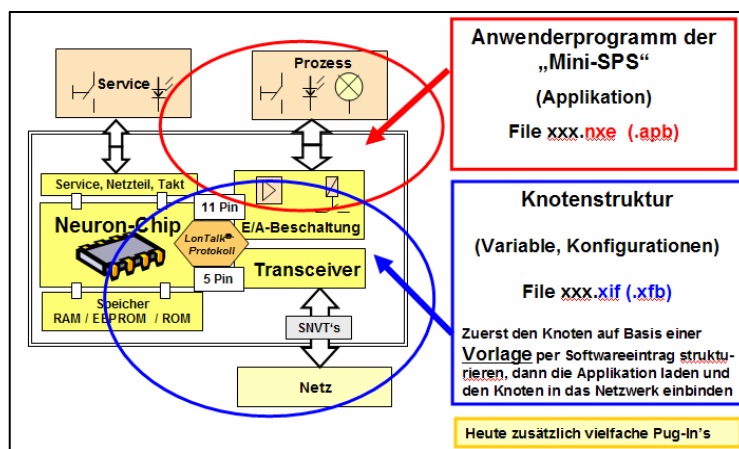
Service

Prozess

Service, Netzteil, Takt

Neuron-Chip

11 Pin

E/A-Beschaltung

LonTalk-Protokoll

5 Pin

Transceiver

Speicher
RAM / EEPROM / ROM

SNVT's

Netz

Anwenderprogramm der „Mini-SPS“

(Applikation)

File xxx.nxe (.apb)

Knotenstruktur

(Variable, Konfigurationen)

File xxx.xif (.xfb)

Zuerst den Knoten auf Basis einer Vorlage per Softwareeintrag strukturieren, dann die Applikation laden und den Knoten in das Netzwerk einbinden

Heute zusätzlich vielfache Pug-In's